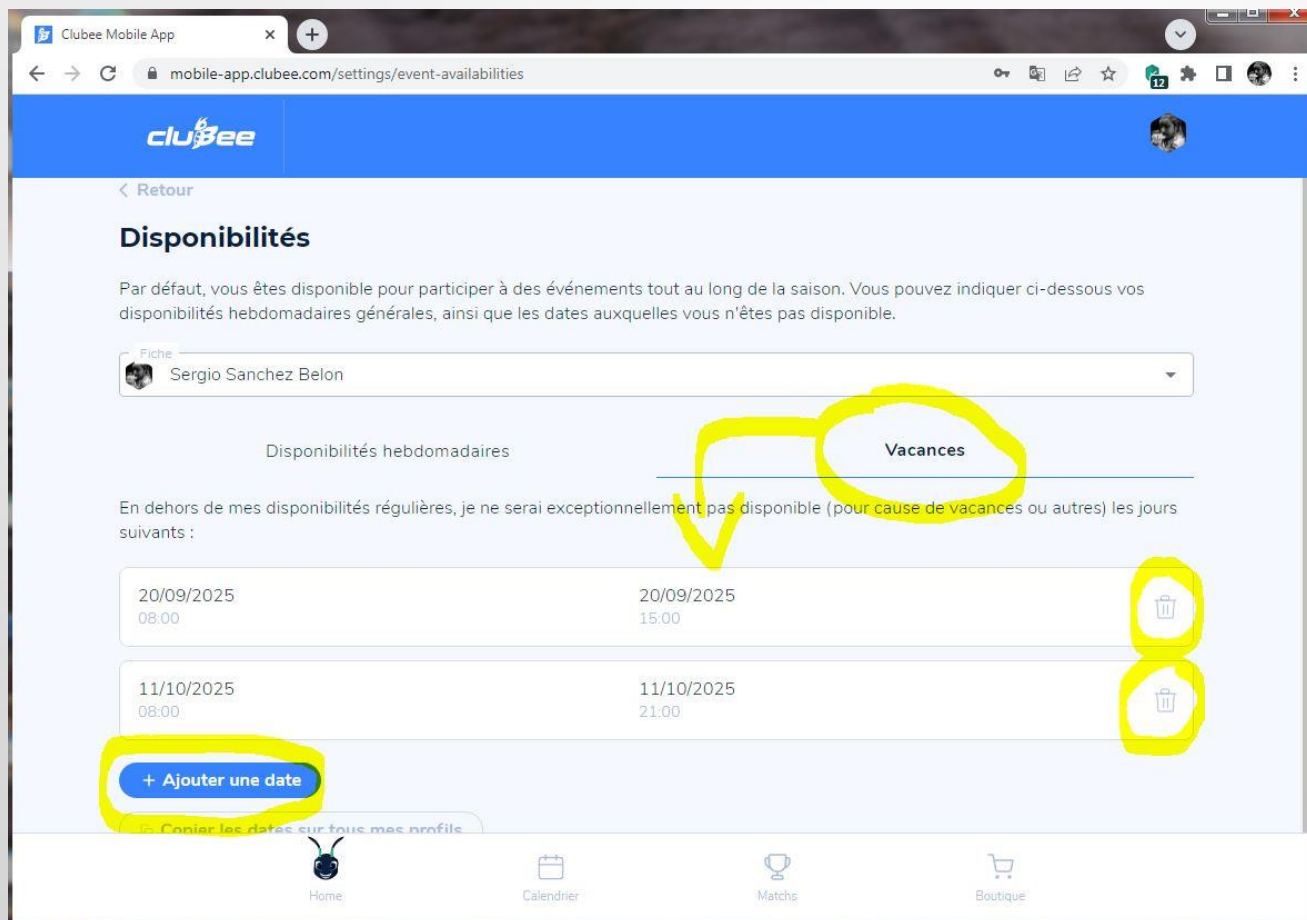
Clubee Mobile App

mobile-app.clubee.com/settings/event-availabilities

12

clubee

< Retour

Disponibilités

Par défaut, vous êtes disponible pour participer à des événements tout au long de la saison. Vous pouvez indiquer ci-dessous vos disponibilités hebdomadaires générales, ainsi que les dates auxquelles vous n'êtes pas disponible.

Fiche
Sergio Sanchez Belon

Disponibilités hebdomadaires

Vacances

En dehors de mes disponibilités régulières, je ne serai exceptionnellement pas disponible (pour cause de vacances ou autres) les jours suivants :

20/09/2025
08:00

20/09/2025
15:00

11/10/2025
08:00

11/10/2025
21:00

+ Ajouter une date

Copier les dates sur tous mes profils

Home

Calendrier

Matchs

Boutique